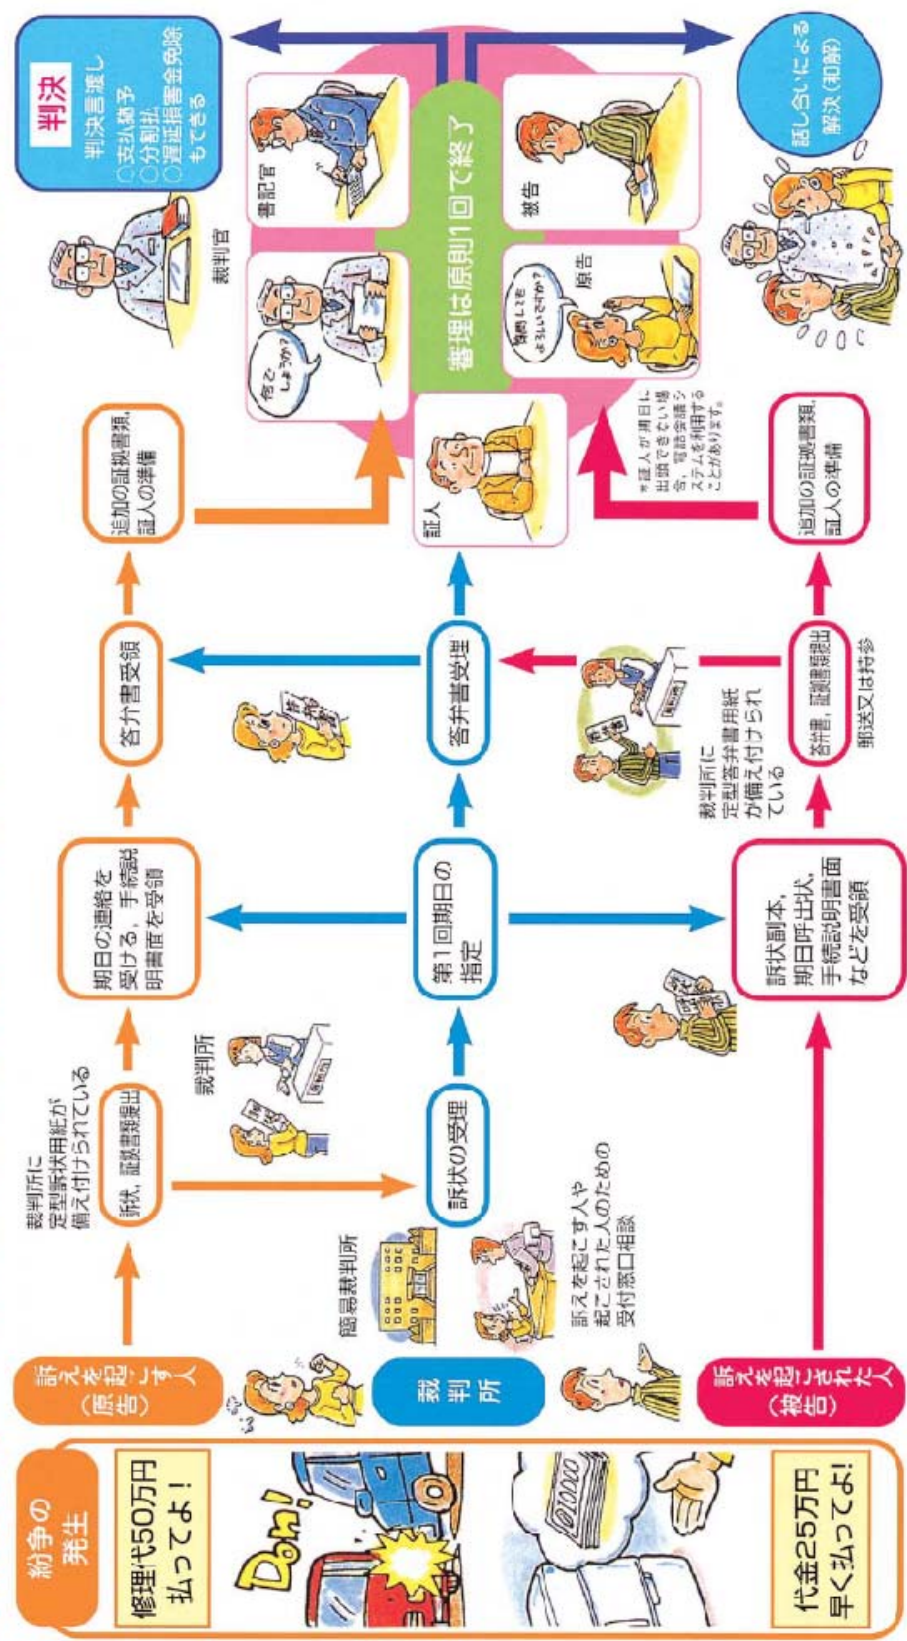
紛争の発生

修理代50万円払ってよ！

Don!

代金25万円早く払ってよ！

訴えを起こす人（原告）

裁判所

訴えを起こされた人（被告）

簡易裁判所

訴えを起こす人や起こされた人のための受付窓口相談

裁判所に定型訴状用紙が備え付けられている

訴状，証拠書類提出

裁判所

訴状の受理

期日の連絡を受ける，手続説明書面を受領

第1回期日の指定

訴状副本，期日呼出状，手続説明書面などを受領

答弁書受領

答弁書受理

裁判所に定型答弁書用紙が備え付けられている

答弁書，証拠書類提出

郵送又は持参

追加の証拠書類，証人の準備

追加の証拠書類，証人の準備

証人

※証人が期日に出頭できない場合，電話会議システムを利用することがあります。

原告

被告

書記官

裁判官

何でしょうか？

証明しますがよろしいですか？

審理は原則1回で終了

判決
判決言渡し
○支払猶予
○分割払
○遅延損害金免除
もできる

話し合いによる解決（和解）